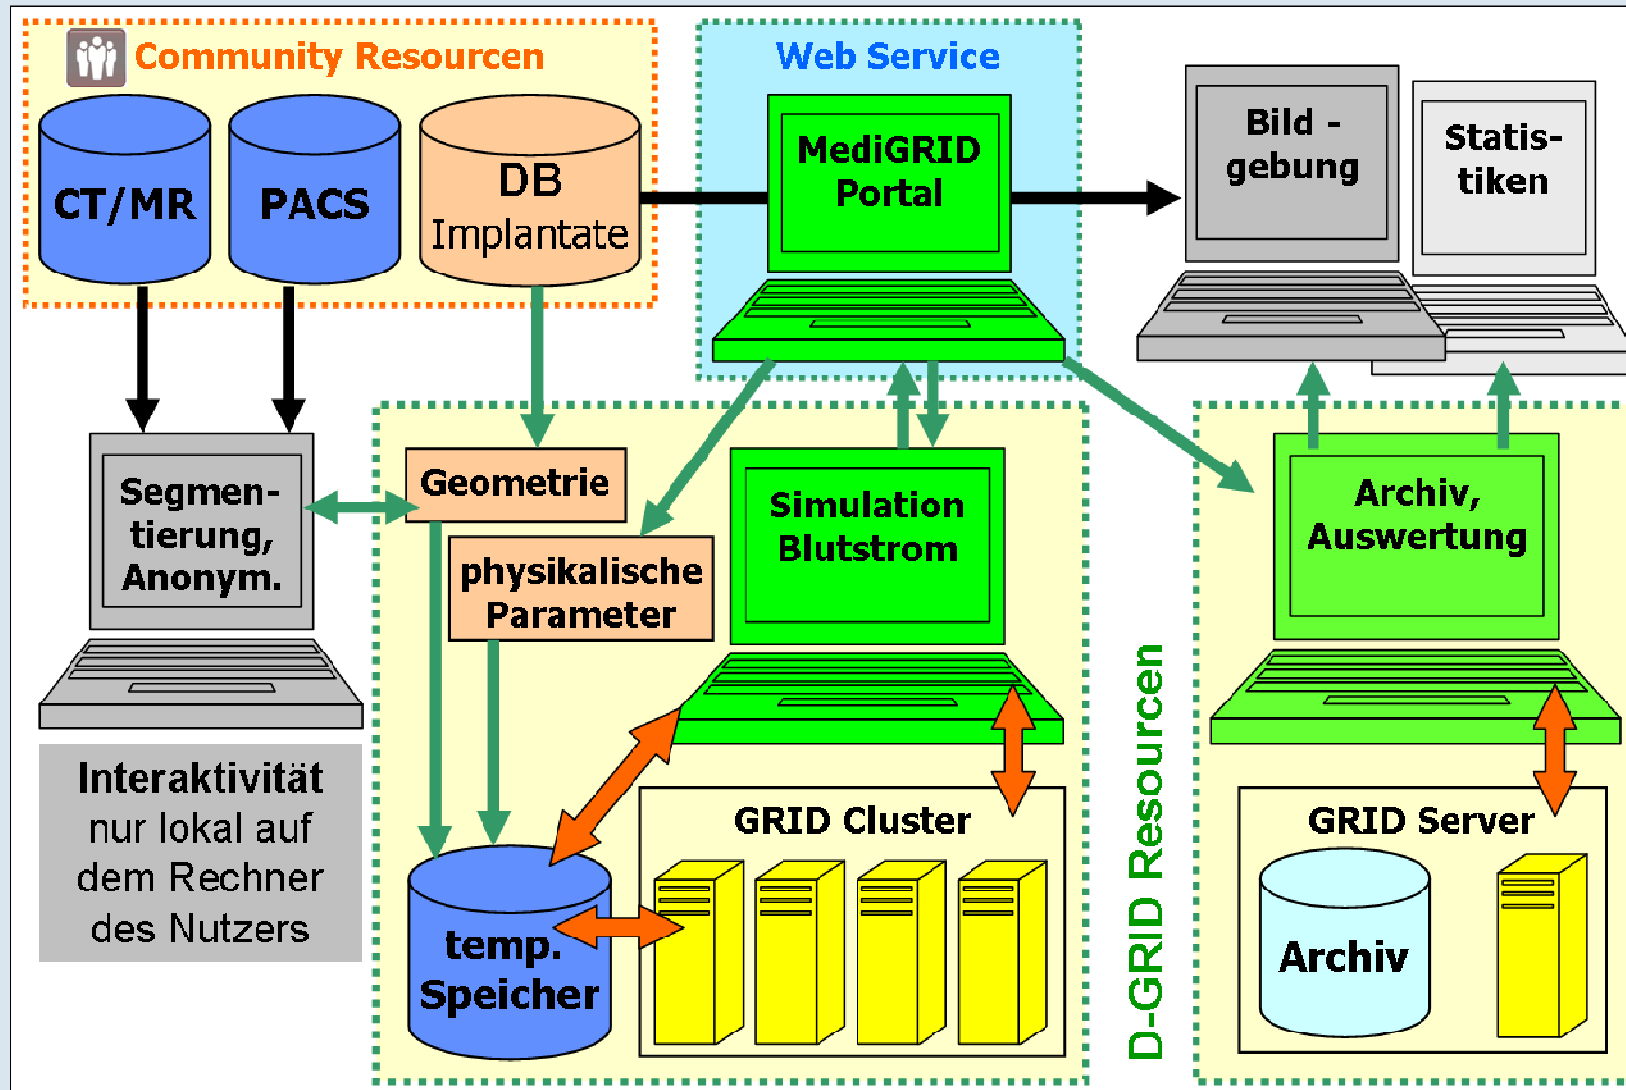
Community Resourcen

CT/MR

PACS

DB Implantate

Web Service

MediGRID Portal

Bild - gebung

Statis- tiken

Segmen- tierung, Anonym.

Interaktivität nur lokal auf dem Rechner des Nutzers

Geometrie

physikalische Parameter

Simulation Blutstrom

Archiv, Auswertung

D-GRID Resourcen

GRID Cluster

temp. Speicher

GRID Server

Archiv